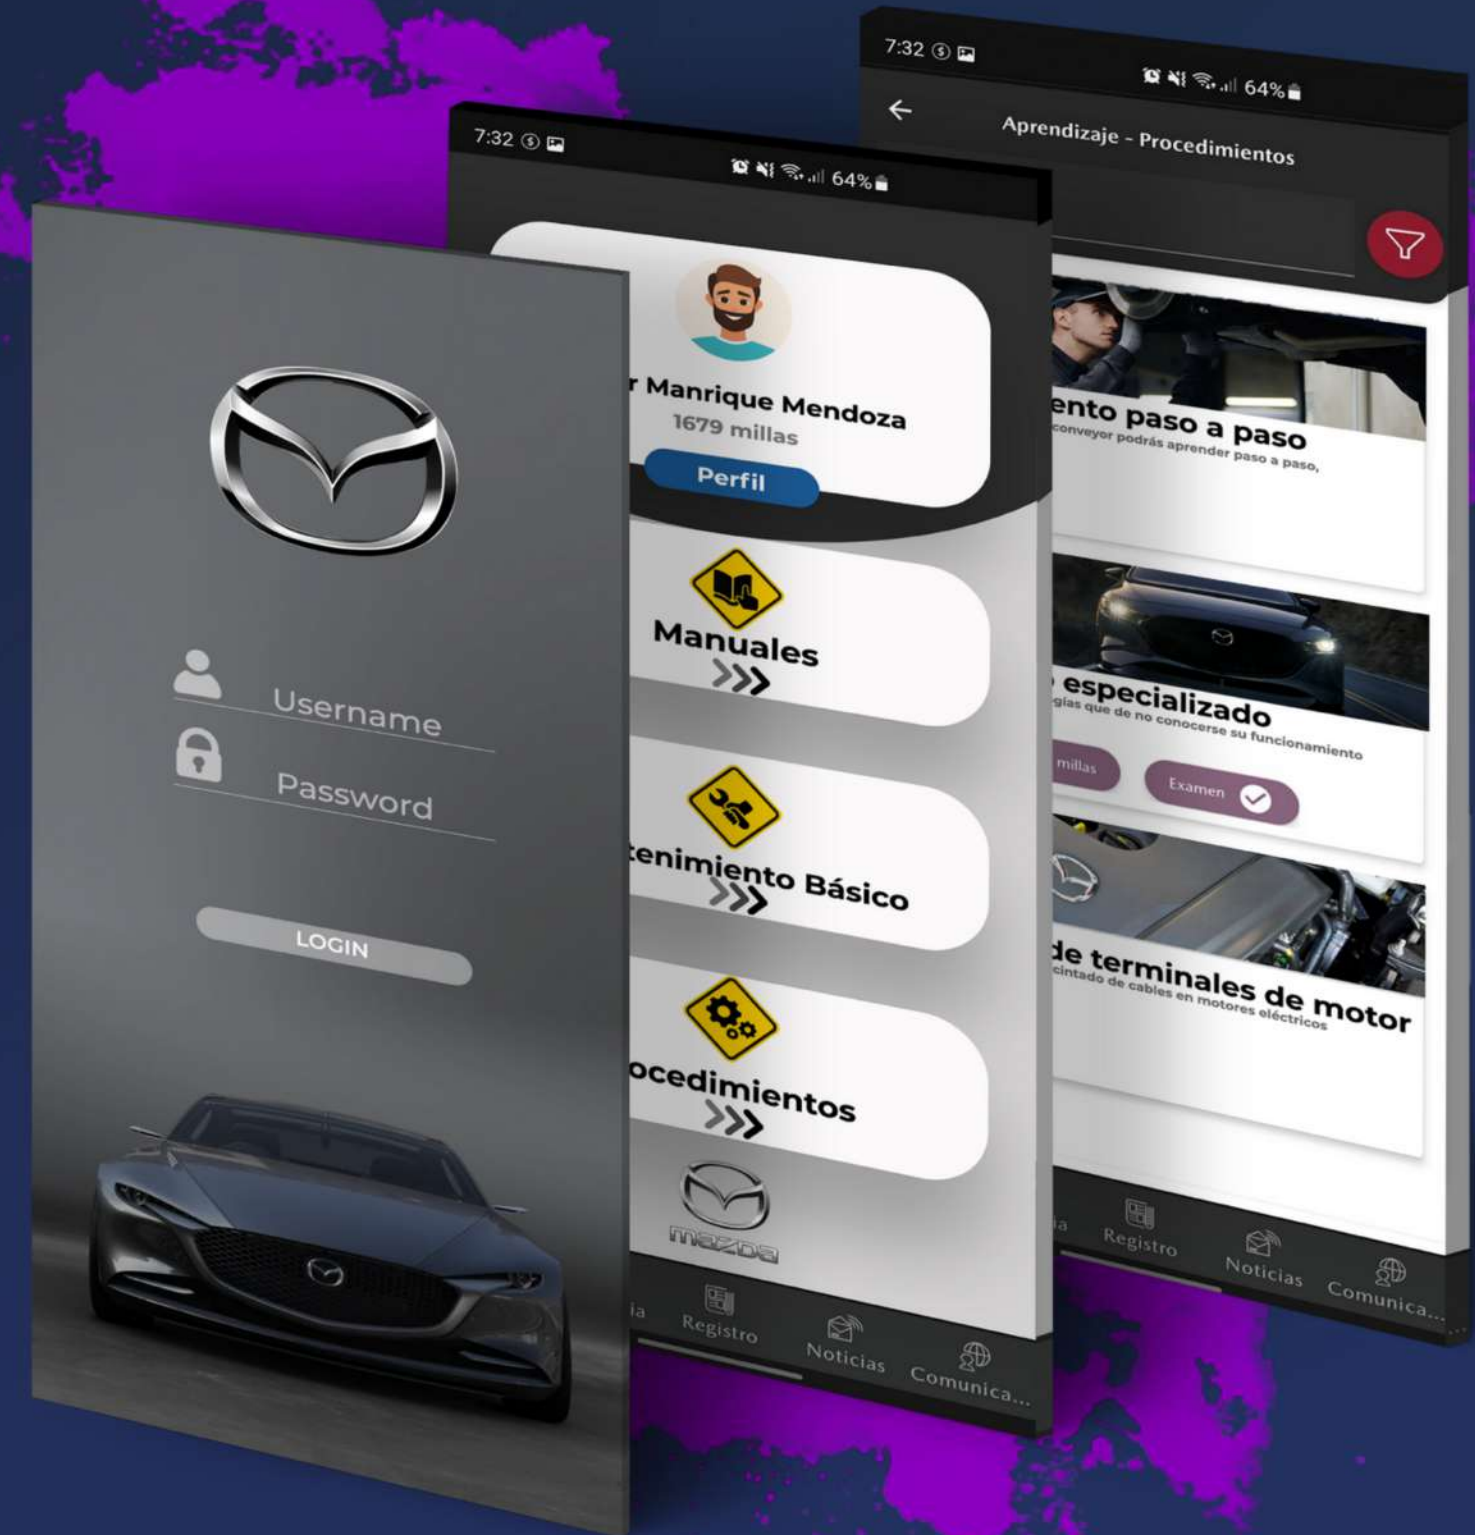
Username

Password

LOGIN

7:32

64%

r Manrique Mendoza

1679 millas

Perfil

Manuales

tenimiento Básico

ocedimientos

mazda

ia

Registro

Noticias

Comunica...

7:32

64%

Aprendizaje - Procedimientos

ento paso a paso

conveyor podrás aprender paso a paso,

especializado

gías que de no conocerse su funcionamiento

millas

Examen

de terminales de motor

cintado de cables en motores eléctricos

ia

Registro

Noticias

Comunica...